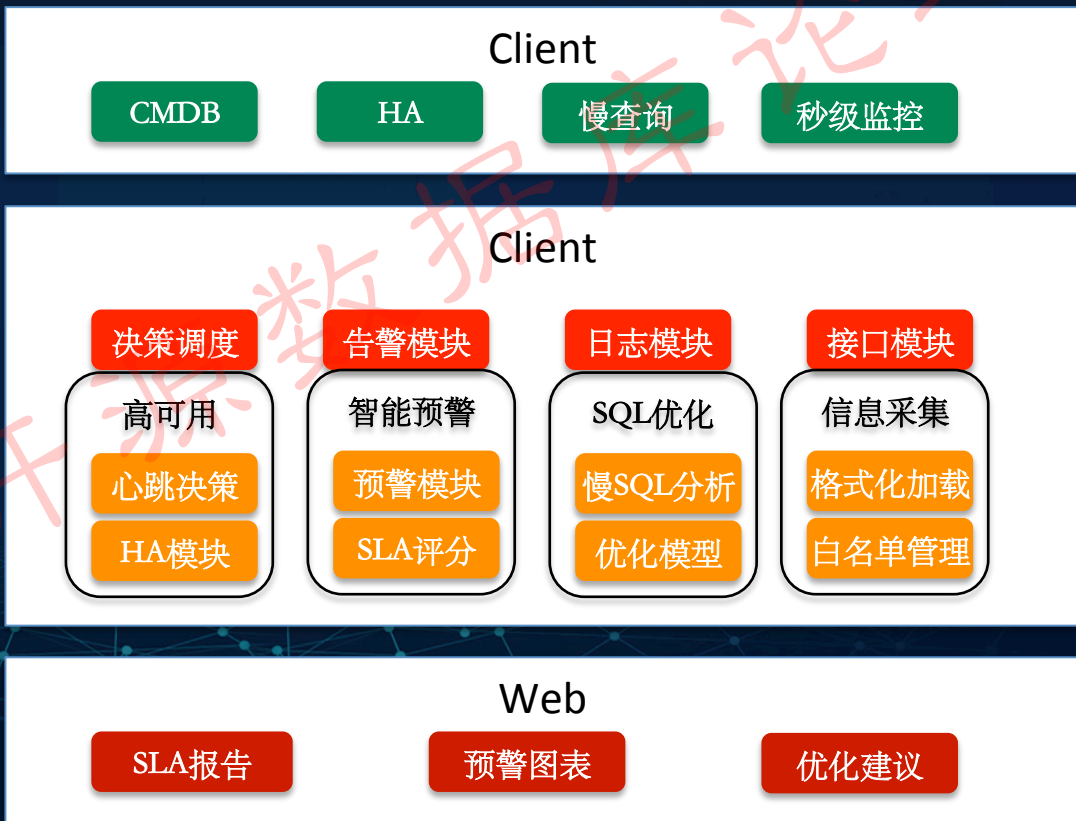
Client

CMDB
HA
慢查询
秒级监控

Client

决策调度
高可用
心跳决策
HA模块

告警模块
智能预警
预警模块
SLA评分

日志模块
SQL优化
慢SQL分析
优化模型

接口模块
信息采集
格式化加载
白名单管理

Web

SLA报告
预警图表
优化建议

千源数据库论坛